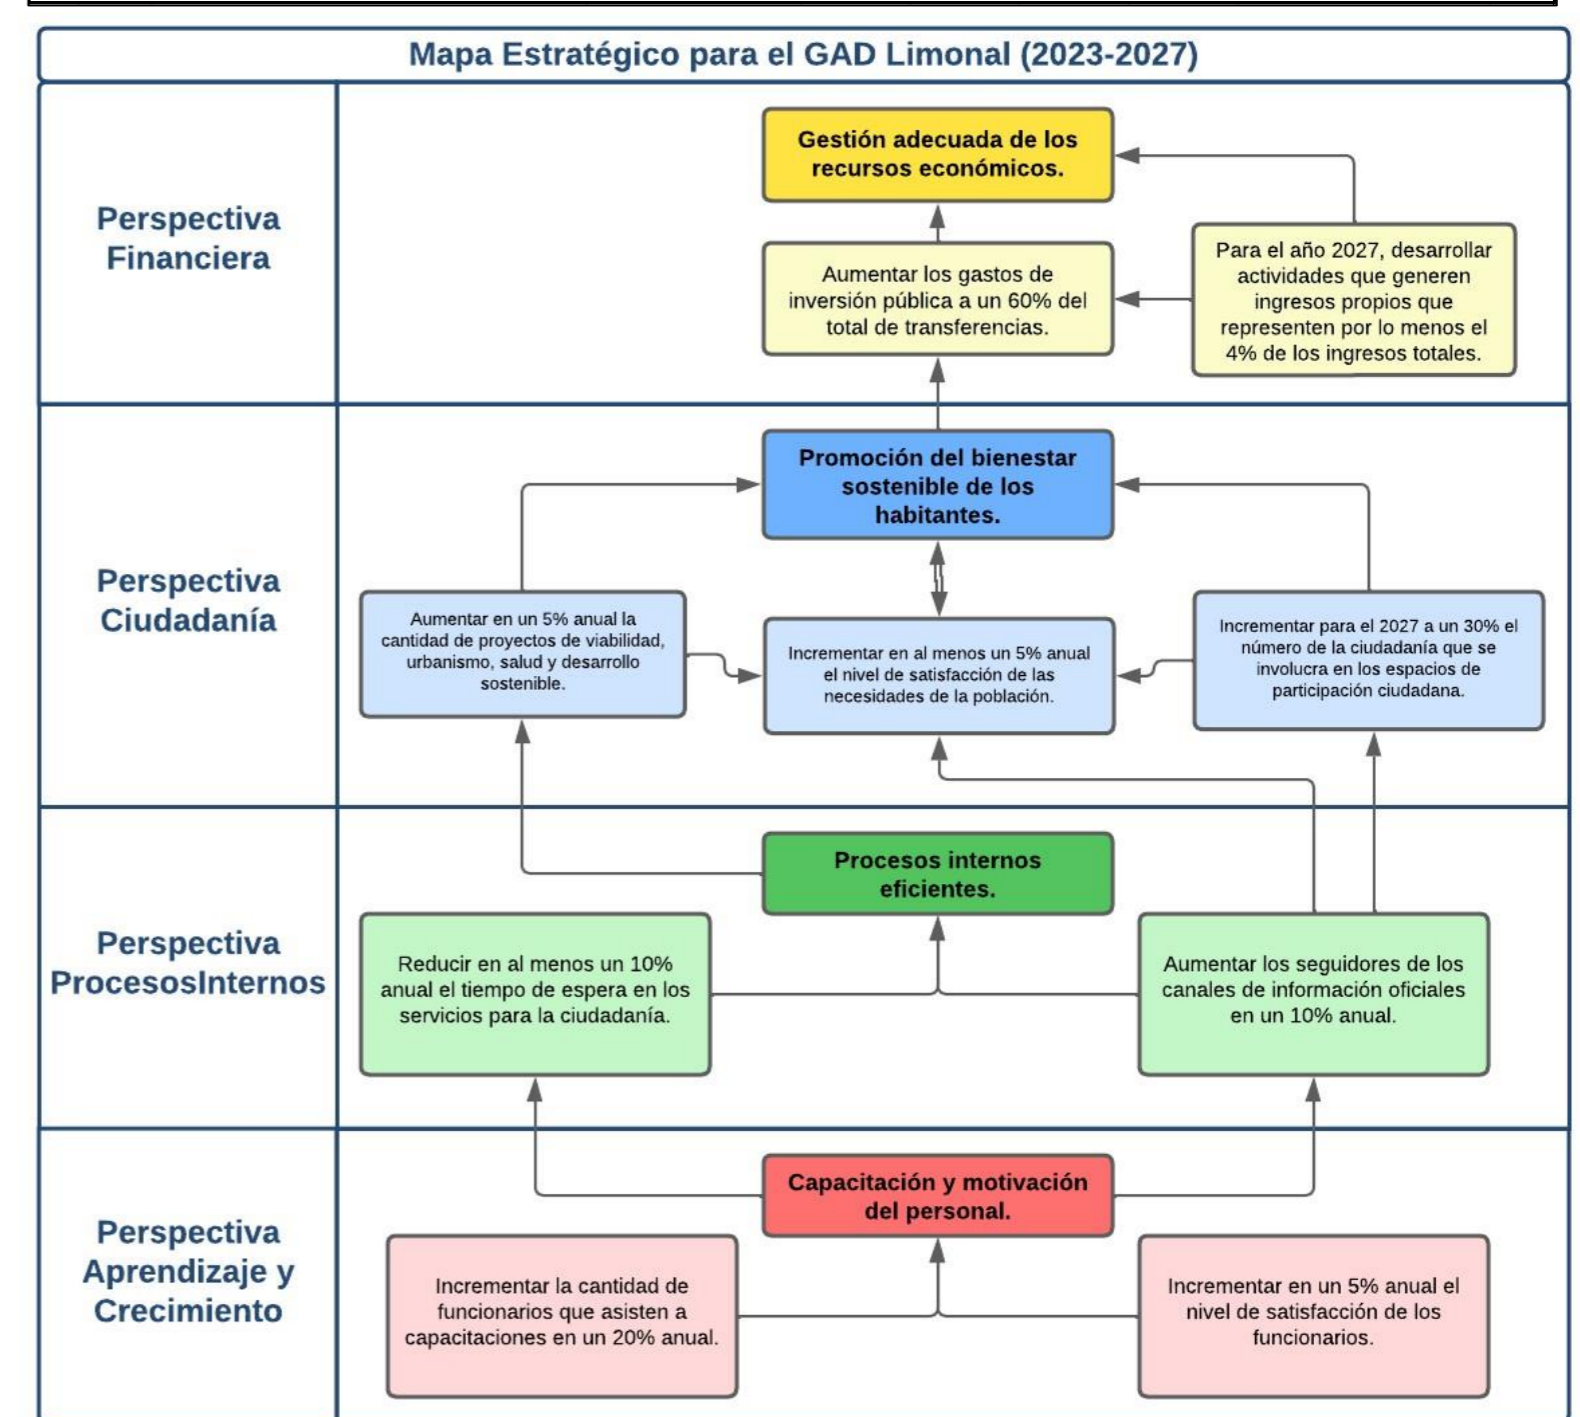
Mapa Estratégico para el GAD Limonal (2023-2027)

Perspectiva Financiera

Gestión adecuada de los recursos económicos.

Aumentar los gastos de inversión pública a un 60% del total de transferencias.

Para el año 2027, desarrollar actividades que generen ingresos propios que representen por lo menos el 4% de los ingresos totales.

Perspectiva Ciudadanía

Promoción del bienestar sostenible de los habitantes.

Aumentar en un 5% anual la cantidad de proyectos de viabilidad, urbanismo, salud y desarrollo sostenible.

Incrementar en al menos un 5% anual el nivel de satisfacción de las necesidades de la población.

Incrementar para el 2027 a un 30% el número de la ciudadanía que se involucra en los espacios de participación ciudadana.

Perspectiva ProcesosInternos

Procesos internos eficientes.

Reducir en al menos un 10% anual el tiempo de espera en los servicios para la ciudadanía.

Aumentar los seguidores de los canales de información oficiales en un 10% anual.

Perspectiva Aprendizaje y Crecimiento

Capacitación y motivación del personal.

Incrementar la cantidad de funcionarios que asisten a capacitaciones en un 20% anual.

Incrementar en un 5% anual el nivel de satisfacción de los funcionarios.